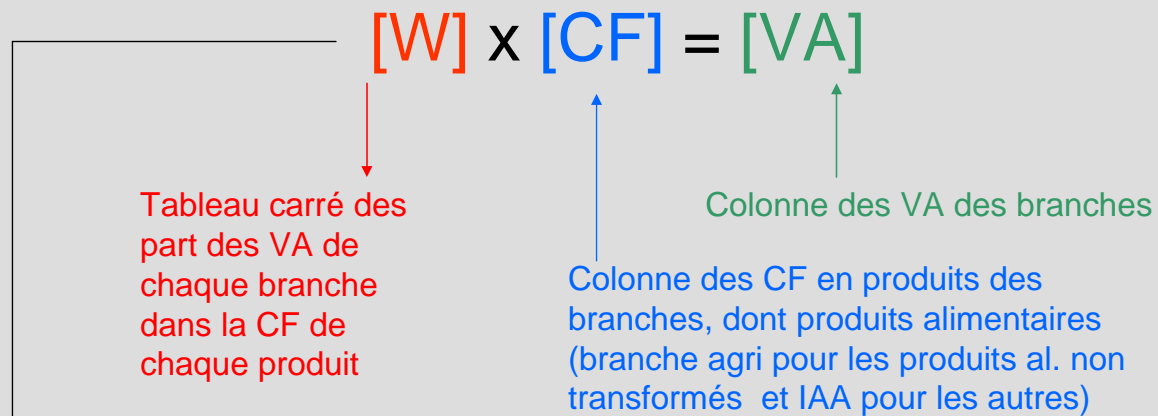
$[W] \times [CF] = [VA]$

Tableau carré des part des VA de chaque branche dans la CF de chaque produit

Colonne des VA des branches

Colonne des CF en produits des branches, dont produits alimentaires (branche agri pour les produits al. non transformés et IAA pour les autres)